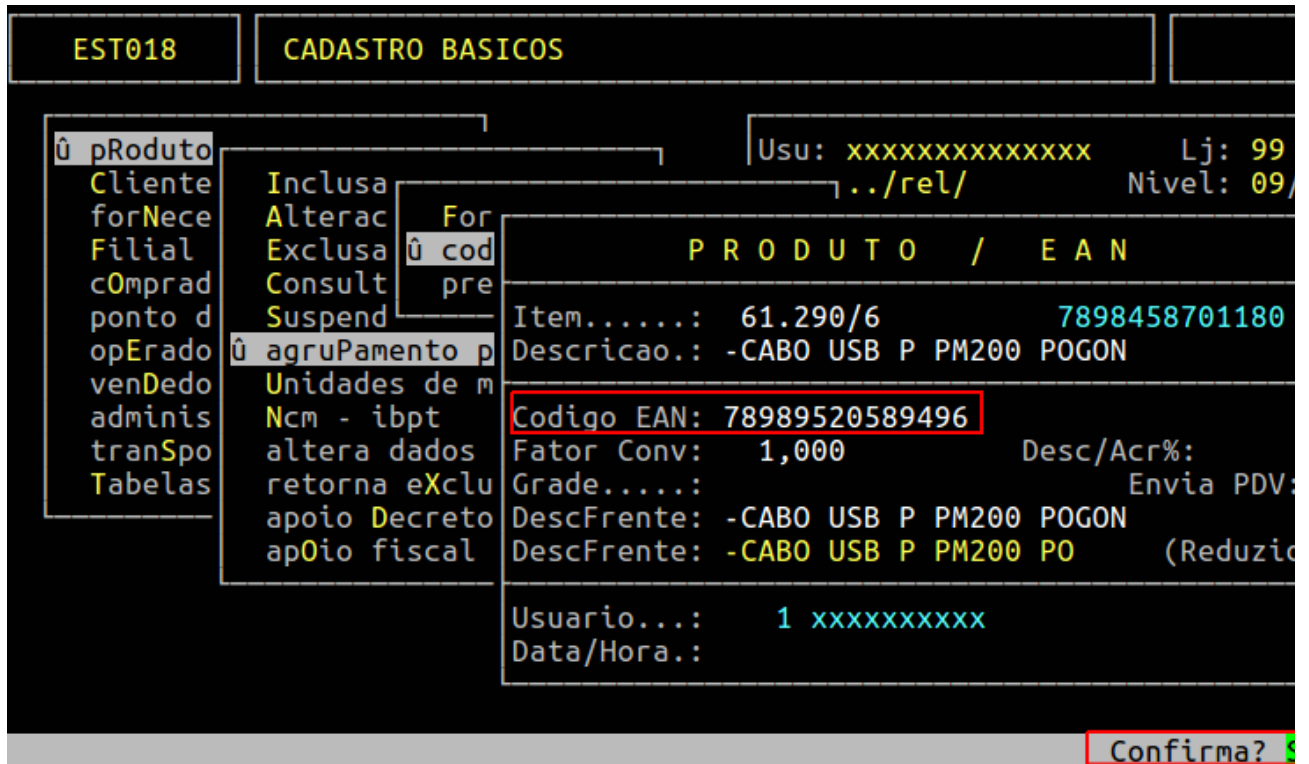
EST018

CADASTRO BASICOS

û pRoduto
Cliente
forNece
Filial
cOmprad
ponto d
opErado
venDedo
adminis
tranSpo
Tabelas

Inclusa
Alterac
Exclusa
Consult
Suspend
û agruPamento p
Unidades de m
Ncm - ibpt
altera dados
retorna eXclu
apoio Decreto
apOio fiscal

For
û cod
pre

Usu: xxxxxxxxxxxxxx Lj: 99
../rel/ Nivel: 09/

P R O D U T O / E A N

Item......: 61.290/6 7898458701180
Descricao.: -CABO USB P PM200 POGON

Codigo EAN: 78989520589496
Fator Conv: 1,000 Desc/Acr%:
Grade.....: Envia PDV:
DescFrente: -CABO USB P PM200 POGON
DescFrente: -CABO USB P PM200 PO (Reduzic

Usuario...: 1 xxxxxxxxxx
Data/Hora.:

Confirma? S